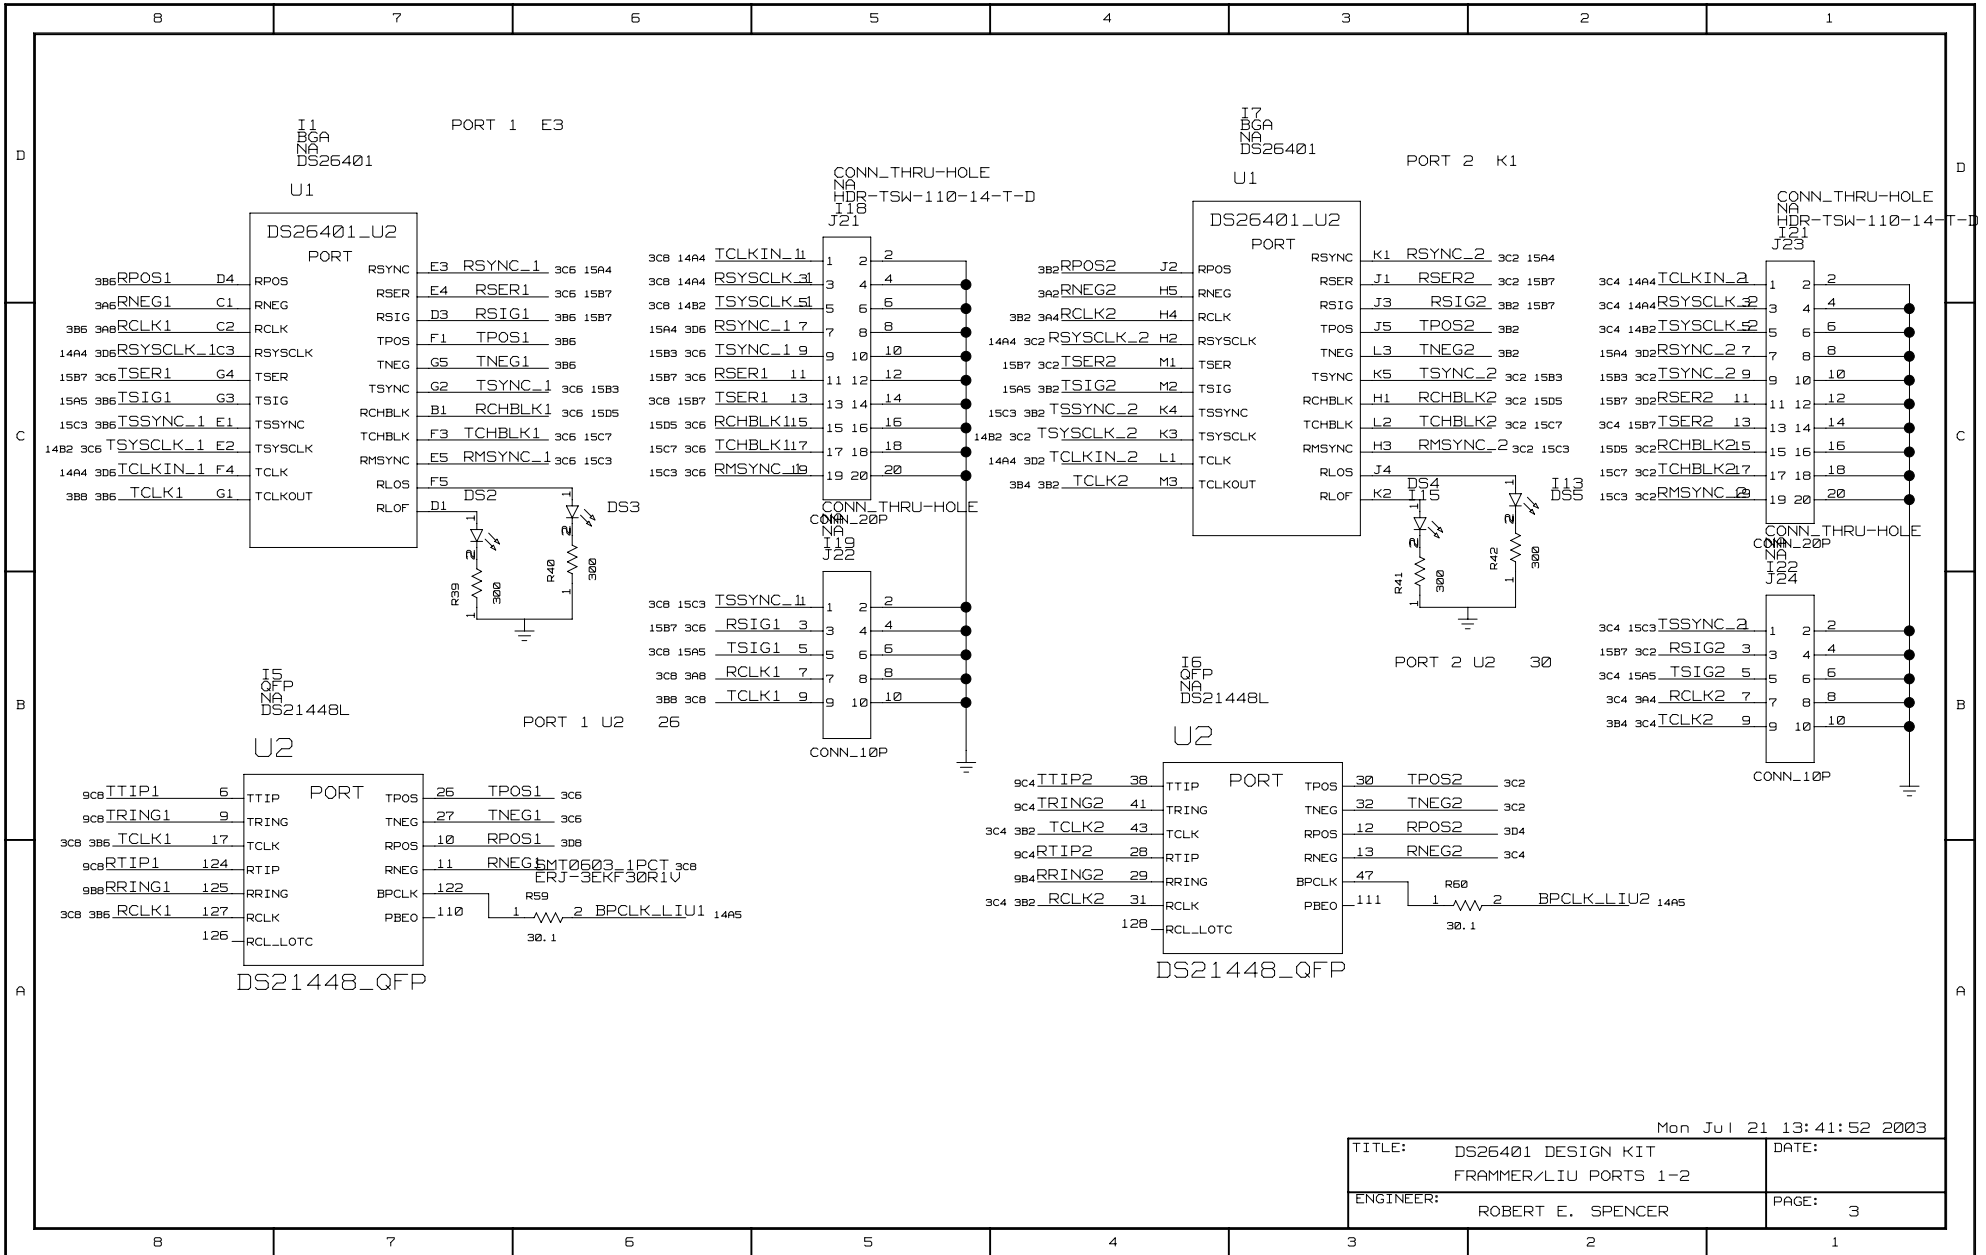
8 7 6 5 4 3 2 1

D

I1
BGA
NA
DS26401

PORT 1 E3

U1

DS26401_U2
PORT

3B6 3A8 RPOS1 D4 RPOS
3A6 RNEG1 C1 RNEG
3B6 3A8 RCLK1 C2 RCLK
14A4 3D6 RSYSCLK_1 C3 RSYSCLK
15B7 3C6 TSER1 G4 TSER
15A5 3B6 TSIG1 G3 TSIG
15C3 3B6 TSSYNC_1 E1 TSSYNC
14B2 3C6 TSYSCLK_1 E2 TSYSCLK
14A4 3D6 TCLKIN_1 F4 TCLK
3B8 3B6 TCLK1 G1 TCLKOUT

RSYNC E3 RSYNC_1 3C6 15A4
RSER E4 RSER1 3C6 15B7
RSIG D3 RSIG1 3B6 15B7
TPOS F1 TPOS1 3B6
TNEG G5 TNEG1 3B6
TSYNC G2 TSYNC_1 3C6 15B3
RCHBLK B1 RCHBLK1 3C6 15D5
TCHBLK F3 TCHBLK1 3C6 15C7
RMSYNC E5 RMSYNC_1 3C6 15C3
RLOS F5
RLOF D1

DS2 DS3
R39 300 R40 300

CONN_THRU-HOLE
NA
HDR-TSW-110-14-T-D
I18
J21

3C8 14A4 TCLKIN_1 1 2 2
3C8 14A4 RSYSCLK_1 3 4 4
3C8 14B2 TSYSCLK_1 5 6 6
15A4 3D6 RSYNC_1 7 8 8
15B3 3C6 TSYNC_1 9 10 10
15B7 3C6 RSER1 11 12 12
3C8 15B7 TSER1 13 14 14
15D5 3C6 RCHBLK1 15 16 16
15C7 3C6 TCHBLK1 17 18 18
15C3 3C6 RMSYNC_1 19 20 20

CONN_THRU-HOLE
CONN_20P
NA
I19
J22

3C8 15C3 TSSYNC_1 1 2 2
15B7 3C6 RSIG1 3 4 4
3C8 15A5 TSIG1 5 6 6
3C8 3A8 RCLK1 7 8 8
3B8 3C8 TCLK1 9 10 10

CONN_10P

I7
BGA
NA
DS26401

PORT 2 K1

U1

DS26401_U2
PORT

3B2 RPOS2 J2 RPOS
3A2 RNEG2 H5 RNEG
3B2 3A4 RCLK2 H4 RCLK
14A4 3C2 RSYSCLK_2 H2 RSYSCLK
15B7 3C2 TSER2 M1 TSER
15A5 3B2 TSIG2 M2 TSIG
15C3 3B2 TSSYNC_2 K4 TSSYNC
14B2 3C2 TSYSCLK_2 K3 TSYSCLK
14A4 3D2 TCLKIN_2 L1 TCLK
3B4 3B2 TCLK2 M3 TCLKOUT

RSYNC K1 RSYNC_2 3C2 15A4
RSER J1 RSER2 3C2 15B7
RSIG J3 RSIG2 3B2 15B7
TPOS J5 TPOS2 3B2
TNEG L3 TNEG2 3B2
TSYNC K5 TSYNC_2 3C2 15B3
RCHBLK H1 RCHBLK2 3C2 15D5
TCHBLK L2 TCHBLK2 3C2 15C7
RMSYNC H3 RMSYNC_2 3C2 15C3
RLOS J4
RLOF K2

DS4
I15
I13
DS5
R41 300 R42 300

CONN_THRU-HOLE
NA
HDR-TSW-110-14-T-D
I21
J23

3C4 14A4 TCLKIN_2 1 2 2
3C4 14A4 RSYSCLK_2 3 4 4
3C4 14B2 TSYSCLK_2 5 6 6
15A4 3D2 RSYNC_2 7 8 8
15B3 3C2 TSYNC_2 9 10 10
15B7 3D2 RSER2 11 12 12
3C4 15B7 TSER2 13 14 14
15D5 3C2 RCHBLK2 15 16 16
15C7 3C2 TCHBLK2 17 18 18
15C3 3C2 RMSYNC_2 19 20 20

CONN_THRU-HOLE
CONN_20P
NA
I22
J24

3C4 15C3 TSSYNC_2 1 2 2
15B7 3C2 RSIG2 3 4 4
3C4 15A5 TSIG2 5 6 6
3C4 3A4 RCLK2 7 8 8
3B4 3C4 TCLK2 9 10 10

CONN_10P

PORT 2 U2 30

I5
QFP
NA
DS21448L

PORT 1 U2 26

U2

PORT
9C8 TTIP1 6 TTIP
9C8 TRING1 9 TRING
3C8 3B6 TCLK1 17 TCLK
9C8 RTIP1 124 RTIP
9B8 RRING1 125 RRING
3C8 3B6 RCLK1 127 RCLK
126 RCL_LOTC

TPOS 26 TPOS1 3C6
TNEG 27 TNEG1 3C6
RPOS 10 RPOS1 3D8
RNEG 11 RNEG1 3C8
BPCLK 122
PBEO 110

SMT0603_1PCT
ERJ-3EKF30R1V
R59
1 2 BPCLK_LIU1 14A5
30.1

DS21448_QFP

I6
QFP
NA
DS21448L

U2

PORT
9C4 TTIP2 38 TTIP
9C4 TRING2 41 TRING
3C4 3B2 TCLK2 43 TCLK
9C4 RTIP2 28 RTIP
9B4 RRING2 29 RRING
3C4 3B2 RCLK2 31 RCLK
128 RCL_LOTC

TPOS 30 TPOS2 3C2
TNEG 32 TNEG2 3C2
RPOS 12 RPOS2 3D4
RNEG 13 RNEG2 3C4
BPCLK 47
PBEO 111

R60
1 2 BPCLK_LIU2 14A5
30.1

DS21448_QFP

Mon Jul 21 13:41:52 2003

| TITLE: DS26401 DESIGN KIT FRAMMER/LIU PORTS 1-2 | DATE: |
|---|---|
| ENGINEER: ROBERT E. SPENCER | PAGE: 3 |

8 7 6 5 4 3 2 1